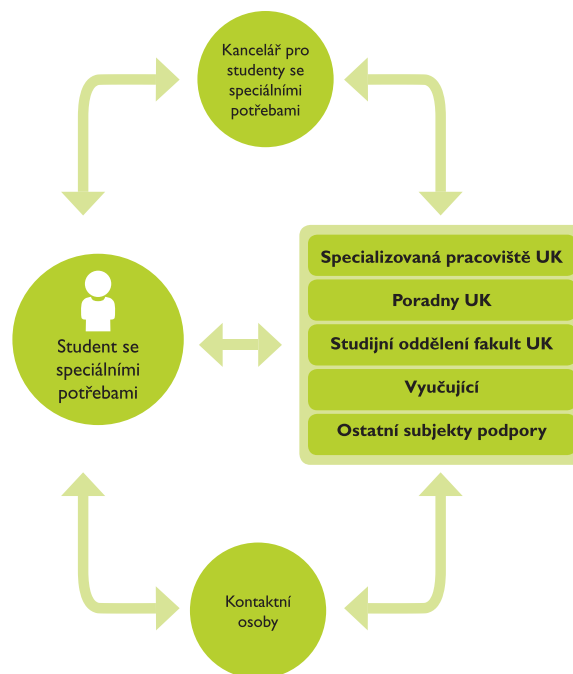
Kancelář pro studenty se speciálními potřebami

Student se speciálními potřebami

Specializovaná pracoviště UK

Poradny UK

Studijní oddělení fakult UK

Vyučující

Ostatní subjekty podpory

Kontaktní osoby